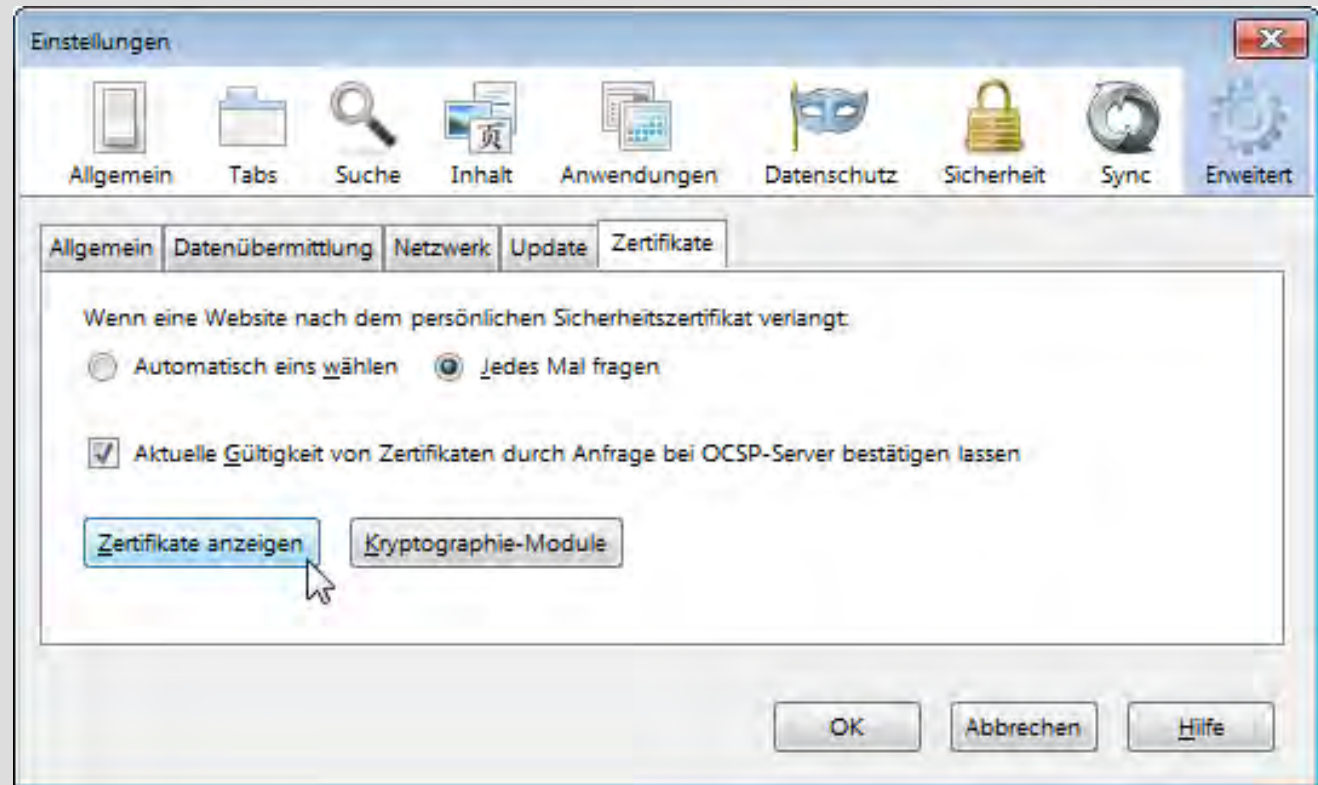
Einstellungen

Allgemein Tabs Suche Inhalt Anwendungen Datenschutz Sicherheit Sync Erweitert

Allgemein Datenübermittlung Netzwerk Update Zertifikate

Wenn eine Website nach dem persönlichen Sicherheitszertifikat verlangt:

Automatisch eins wählen Jedes Mal fragen

Aktuelle Gültigkeit von Zertifikaten durch Anfrage bei OCSP-Server bestätigen lassen

Zertifikate anzeigen Kryptographie-Module

OK Abbrechen Hilfe